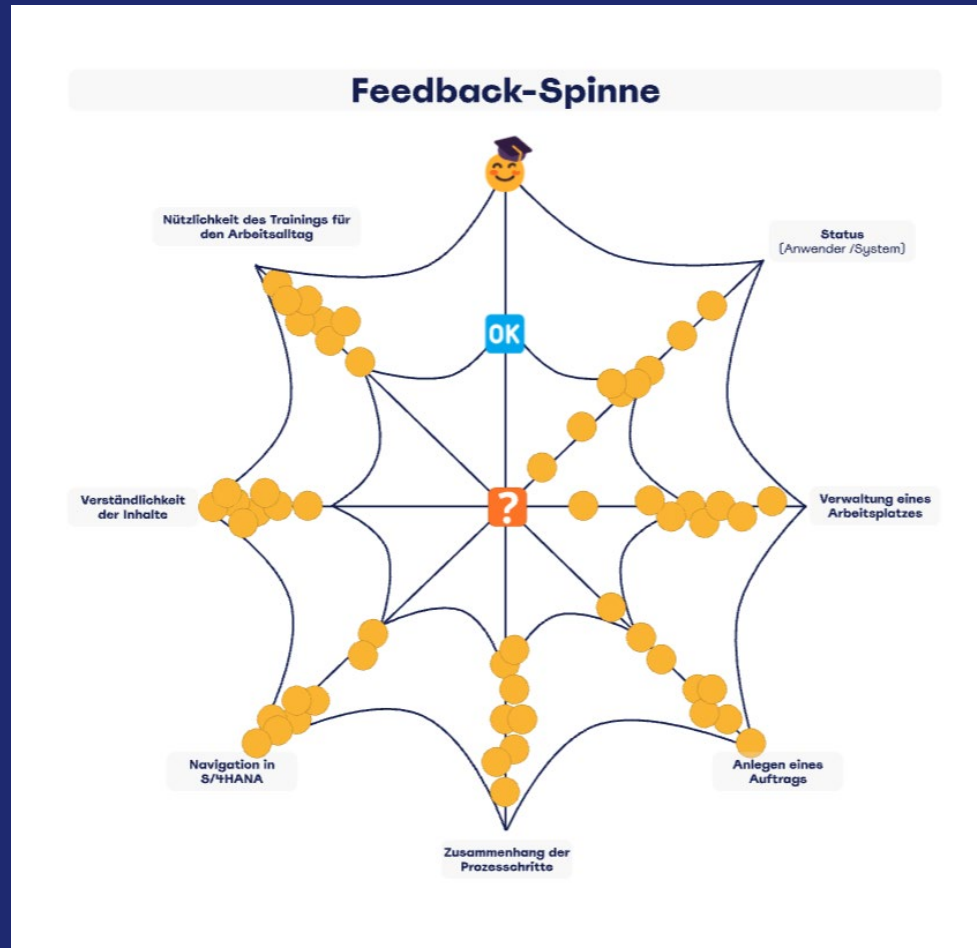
Feedback-Spinne

Nützlichkeit des Trainings für den Arbeitsalltag

Status
(Anwender /System)

OK

Verständlichkeit der Inhalte

?

Verwaltung eines Arbeitsplatzes

Navigation in S/4HANA

Anlegen eines Auftrags

Zusammenhang der Prozesschritte